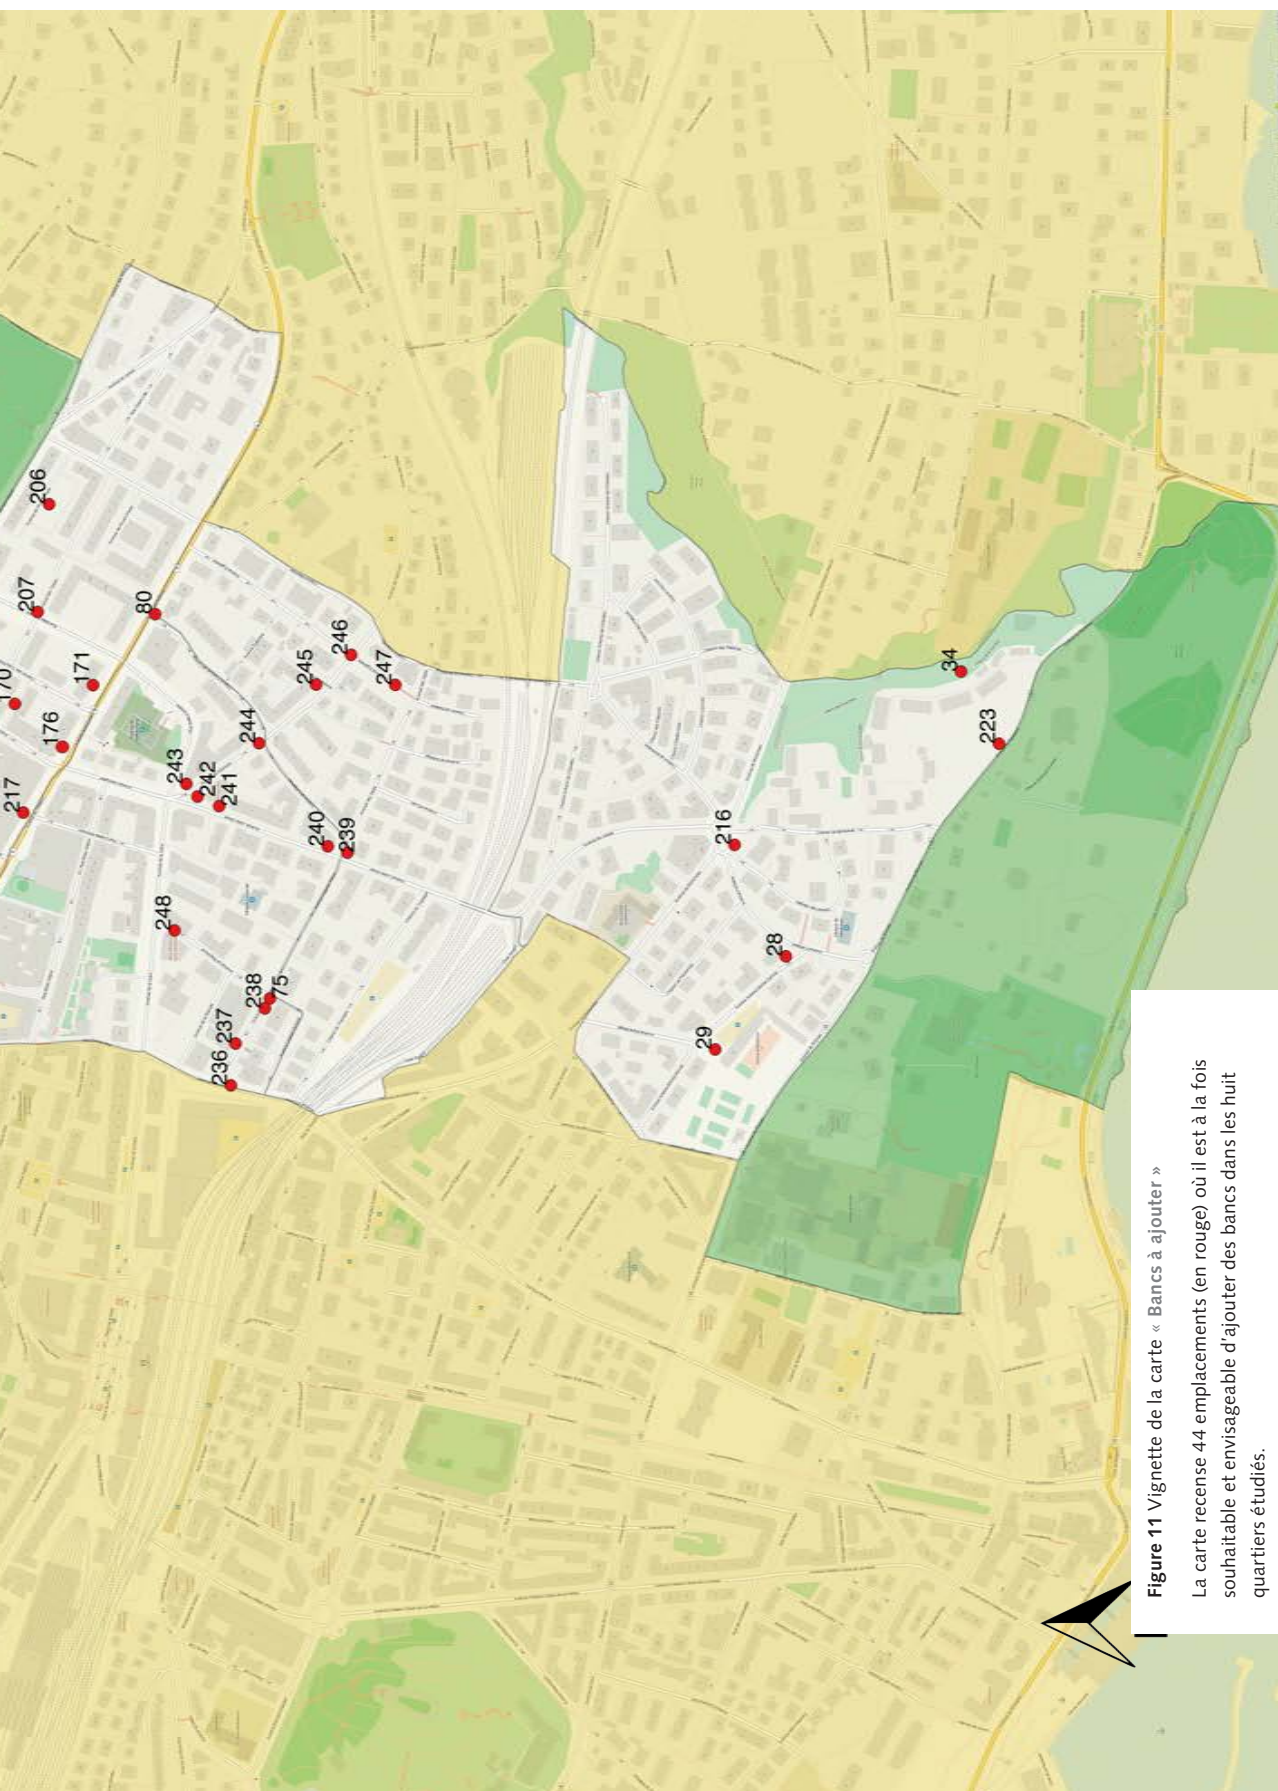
206
207
80
171
170
176
217
246
245
247
244
243
242
241
240
239
248
238
75
237
236
34
223
216
28
29

Figure 11 Vignette de la carte « Bancs à ajouter »

La carte recense 44 emplacements (en rouge) où il est à la fois souhaitable et envisageable d'ajouter des bancs dans les huit quartiers étudiés.